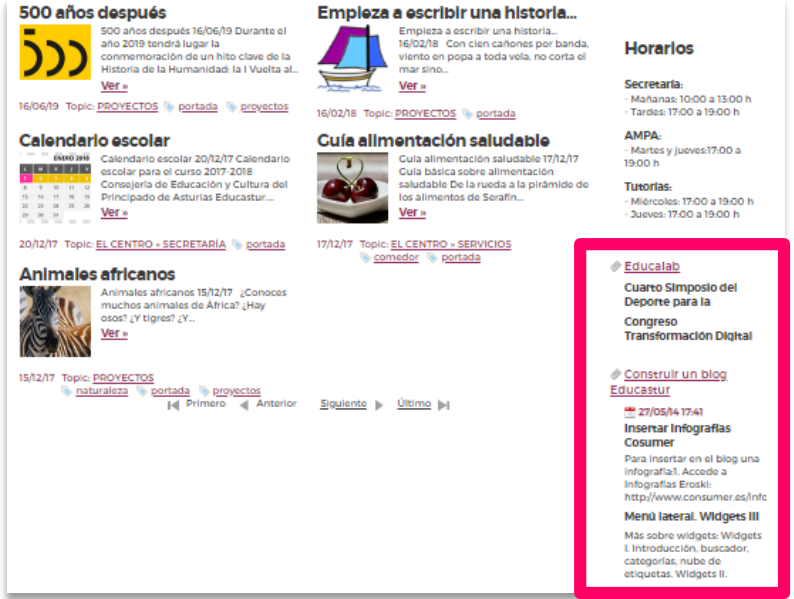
500 años después

500 años después 16/06/19 Durante el año 2019 tendrá lugar la conmemoración de un hito clave de la Historia de la Humanidad: la I Vuelta al...

Ver »

16/06/19 Topic: PROYECTOS portada proyectos

Empieza a escribir una historia...

Empieza a escribir una historia... 16/02/18 Con cien cañones por banda, viento en popa a toda vela, no corta el mar sino...

Ver »

16/02/18 Topic: PROYECTOS portada

Calendario escolar

ENERO 2018

Calendario escolar 20/12/17 Calendario escolar para el curso 2017-2018 Consejería de Educación y Cultura del Principado de Asturias Educastur...

Ver »

20/12/17 Topic: EL CENTRO » SECRETARÍA portada

Guía alimentación saludable

Guía alimentación saludable 17/12/17 Guía básica sobre alimentación saludable De la rueda a la pirámide de los alimentos de Serafín...

Ver »

17/12/17 Topic: EL CENTRO » SERVICIOS comedor portada

Animales africanos

Animales africanos 15/12/17 ¿Conoces muchos animales de África? ¿Hay osos? ¿Y tigres? ¿Y...

Ver »

15/12/17 Topic: PROYECTOS naturaleza portada proyectos

Primero Anterior Siguiente Último

Horarios

Secretaría:
· Mañanas: 10:00 a 13:00 h
· Tardes: 17:00 a 19:00 h

AMPA:
· Martes y jueves:17:00 a 19:00 h

Tutorías:
· Miércoles: 17:00 a 19:00 h
· Jueves: 17:00 a 19:00 h

Educalab

Cuarto Simposio del Deporte para la

Congreso Transformación Digital

Construir un blog Educastur

27/05/14 17:41

Insertar Infografías Cosumer

Para insertar en el blog una infografía:1. Accede a Infografías Eroski: http://www.consumer.es/info

Menú lateral. Widgets III

Más sobre widgets: Widgets I. Introducción, buscador, categorías, nube de etiquetas. Widgets II.